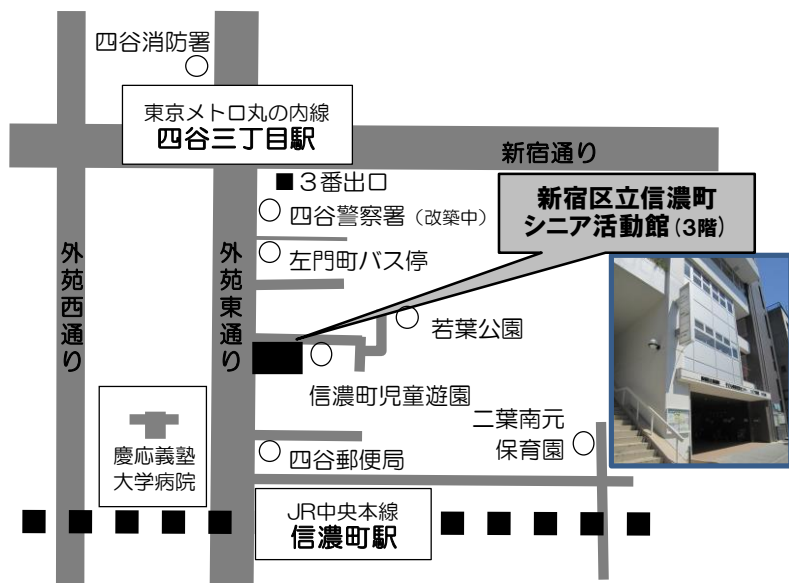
四谷消防署

東京メトロ丸の内線
四谷三丁目駅

新宿通り

■３番出口

四谷警察署（改築中）

新宿区立信濃町
シニア活動館（3階）

外苑東通り

左門町バス停

外苑西通り

若葉公園

信濃町児童遊園

二葉南元
保育園

慶応義塾
大学病院

四谷郵便局

JR中央本線
信濃町駅